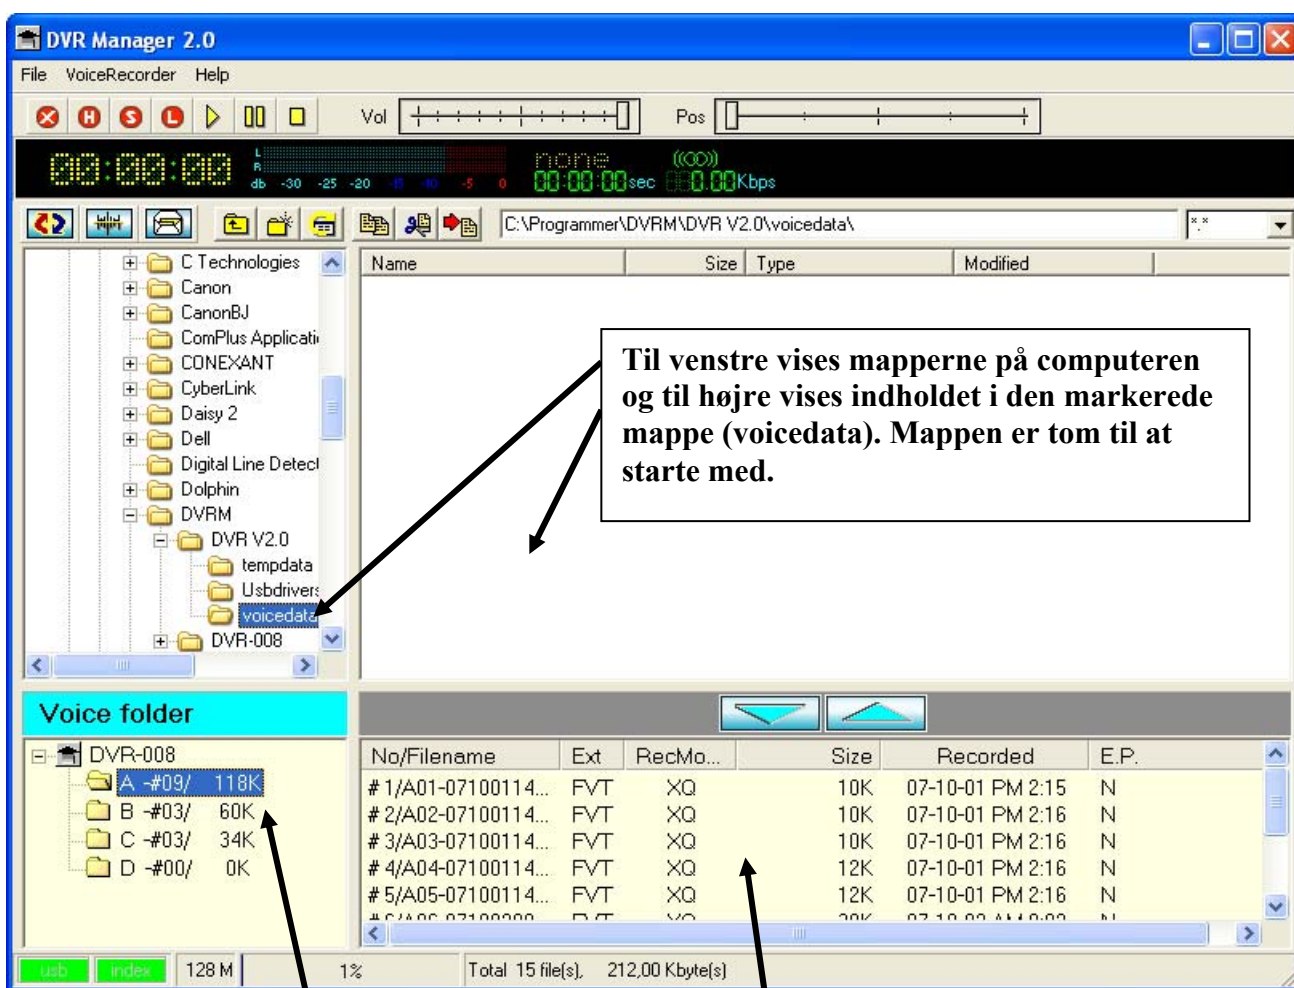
DVR Manager 2.0

File VoiceRecorder Help

Vol Pos

00:00:00 L R db -30 -25 -20 -15 -10 -5 0 none 00:00:00sec 000.00Kbps

C:\Programmer\DVRM\DVR V2.0\voicedata\ *.*

C Technologies
Canon
CanonBJ
ComPlus Applicati
CONEXANT
CyberLink
Daisy 2
Dell
Digital Line Detect
Dolphin
DVRM
DVR V2.0
tempdata
Usbdrivers
voicedata
DVR-008

| Name | Size | Type | Modified |
|---|---|---|---|

Til venstre vises mapperne på computeren og til højre vises indholdet i den markerede mappe (voicedata). Mappen er tom til at starte med.

Voice folder

DVR-008
A -#09/ 118K
B -#03/ 60K
C -#03/ 34K
D -#00/ 0K

| No/Filename | Ext | RecMo... | Size | Recorded | E.P. |
|---|---|---|---|---|---|
| # 1/A01-07100114... | FVT | XQ | 10K | 07-10-01 PM 2:15 | N |
| # 2/A02-07100114... | FVT | XQ | 10K | 07-10-01 PM 2:16 | N |
| # 3/A03-07100114... | FVT | XQ | 10K | 07-10-01 PM 2:16 | N |
| # 4/A04-07100114... | FVT | XQ | 12K | 07-10-01 PM 2:16 | N |
| # 5/A05-07100114... | FVT | XQ | 12K | 07-10-01 PM 2:16 | N |
| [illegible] | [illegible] | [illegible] | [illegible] | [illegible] | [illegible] |

usb index 128 M 1% Total 15 file(s), 212,00 Kbyte(s)